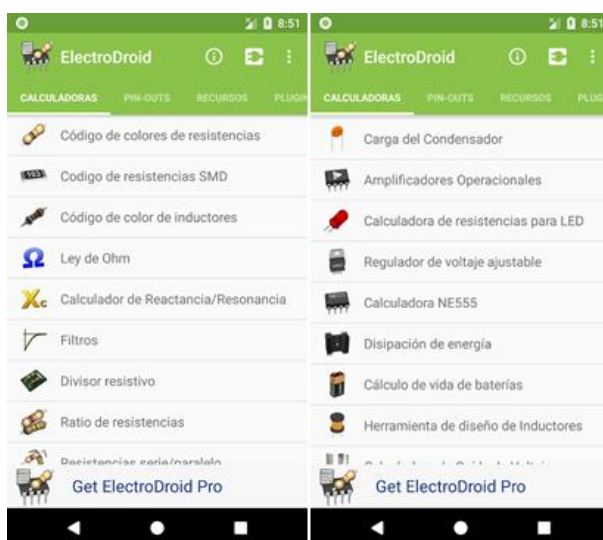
8:51

ElectroDroid

CALCULADORAS PIN-OUTS RECURSOS PLUGI

Código de colores de resistencias

103

Codigo de resistencias SMD

Código de color de inductores

Ley de Ohm

Calculador de Reactancia/Resonancia

Filtros

Divisor resistivo

Ratio de resistencias

Resistencias serie/paralelo

Get ElectroDroid Pro

8:51

ElectroDroid

CALCULADORAS PIN-OUTS RECURSOS PLUG

Carga del Condensador

Amplificadores Operacionales

Calculadora de resistencias para LED

Regulador de voltaje ajustable

Calculadora NE555

Disipación de energía

Cálculo de vida de baterías

Herramienta de diseño de Inductores

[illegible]

Get ElectroDroid Pro